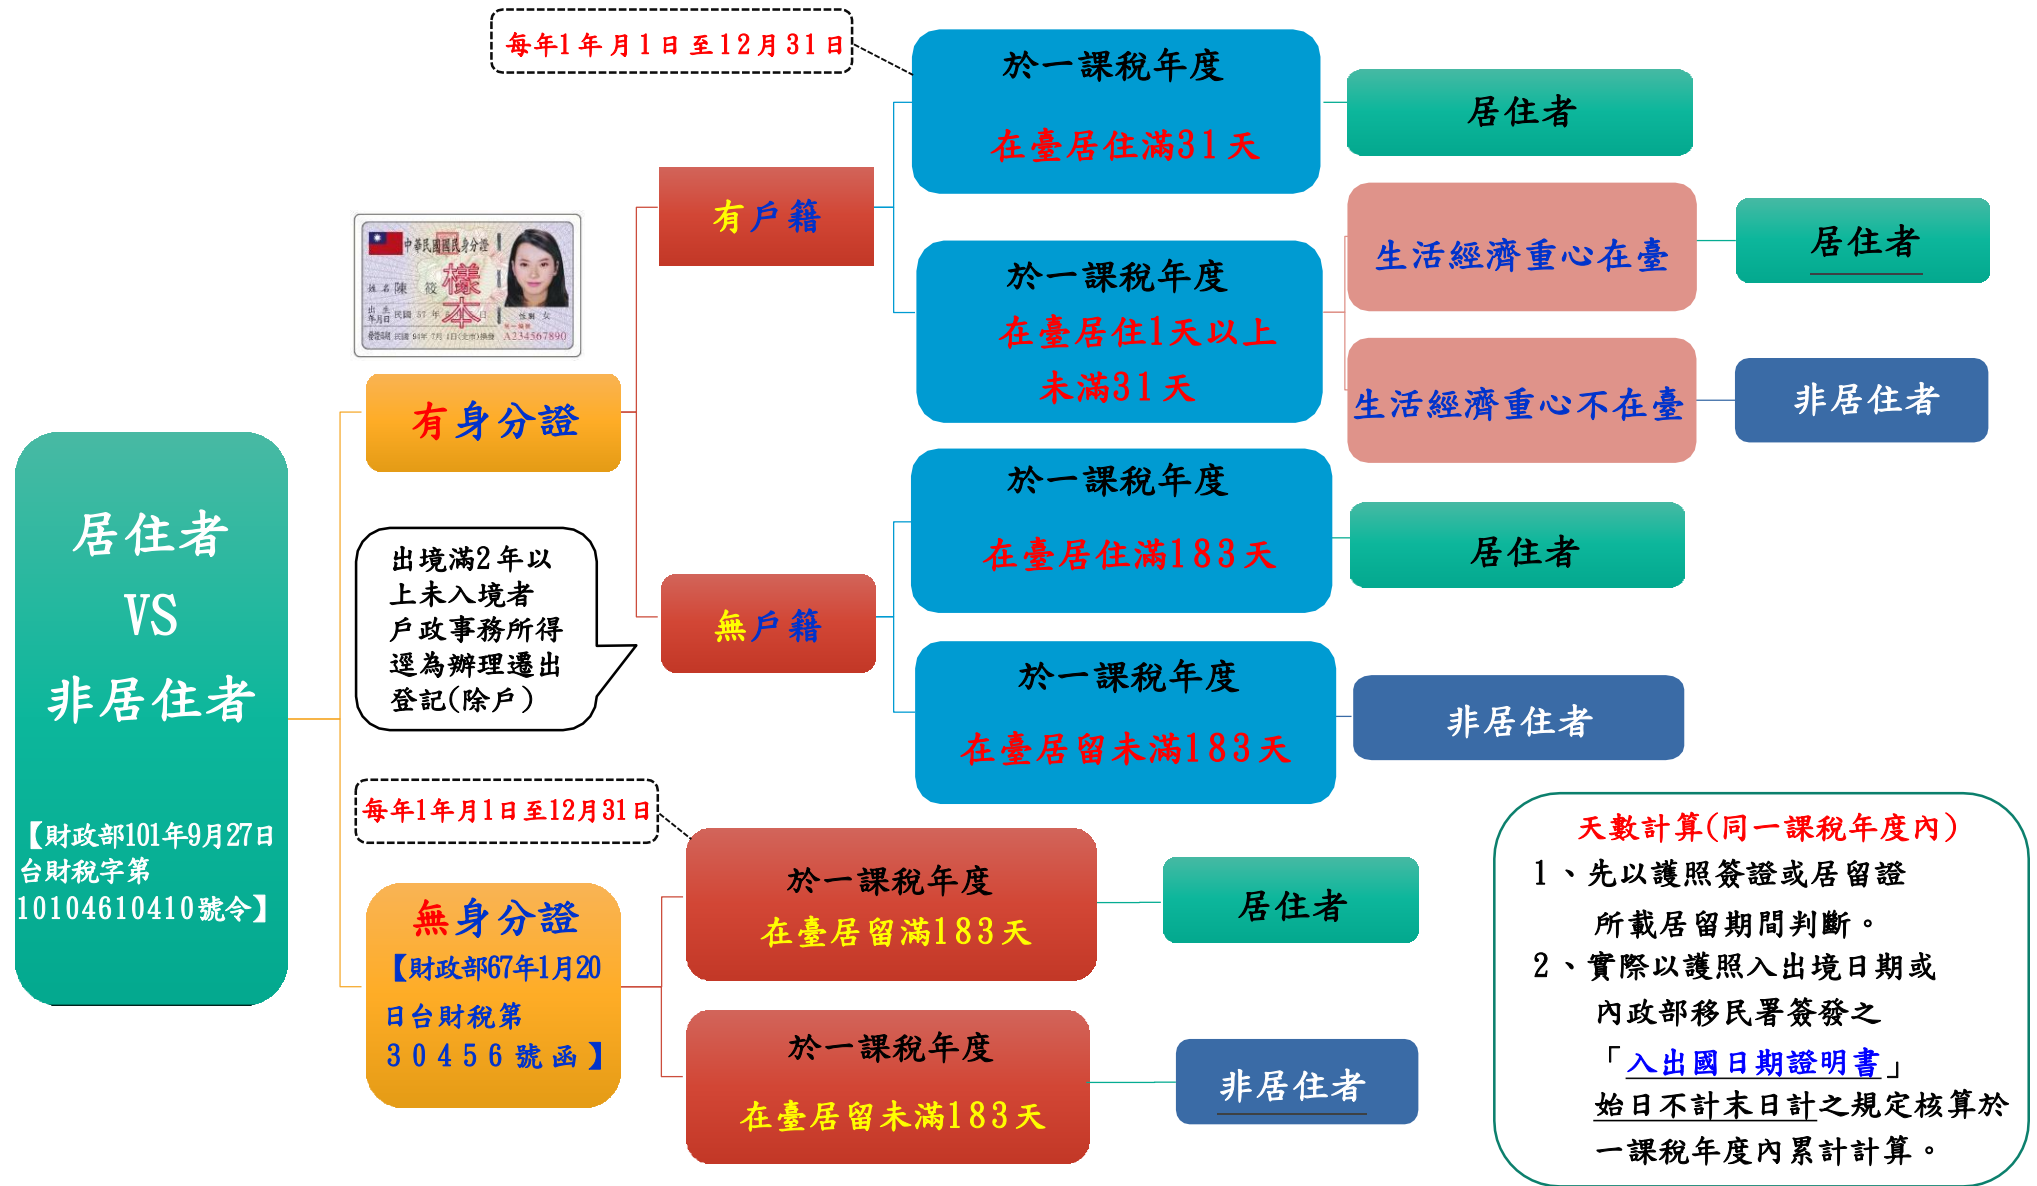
居住者
VS
非居住者

【財政部101年9月27日台財稅字第10104610410號令】

每年1年月1日至12月31日

有身分證

中華民國國民身分證
樣本
姓名 陳 筱
出生年月日 民國 57 年
發證日期 民國 94年 7月 1日(北市)換發
A234567890

有戶籍

於一課稅年度
在臺居住滿31天

居住者

於一課稅年度
在臺居住1天以上未滿31天

生活經濟重心在臺

居住者

生活經濟重心不在臺

非居住者

出境滿2年以上未入境者戶政事務所得逕為辦理遷出登記(除戶)

無戶籍

於一課稅年度
在臺居住滿183天

居住者

於一課稅年度
在臺居留未滿183天

非居住者

每年1年月1日至12月31日

無身分證
【財政部67年1月20日台財稅第30456號函】

於一課稅年度
在臺居留滿183天

居住者

於一課稅年度
在臺居留未滿183天

非居住者

天數計算(同一課稅年度內)
1、先以護照簽證或居留證所載居留期間判斷。
2、實際以護照入出境日期或內政部移民署簽發之「入出國日期證明書」始日不計末日計之規定核算於一課稅年度內累計計算。